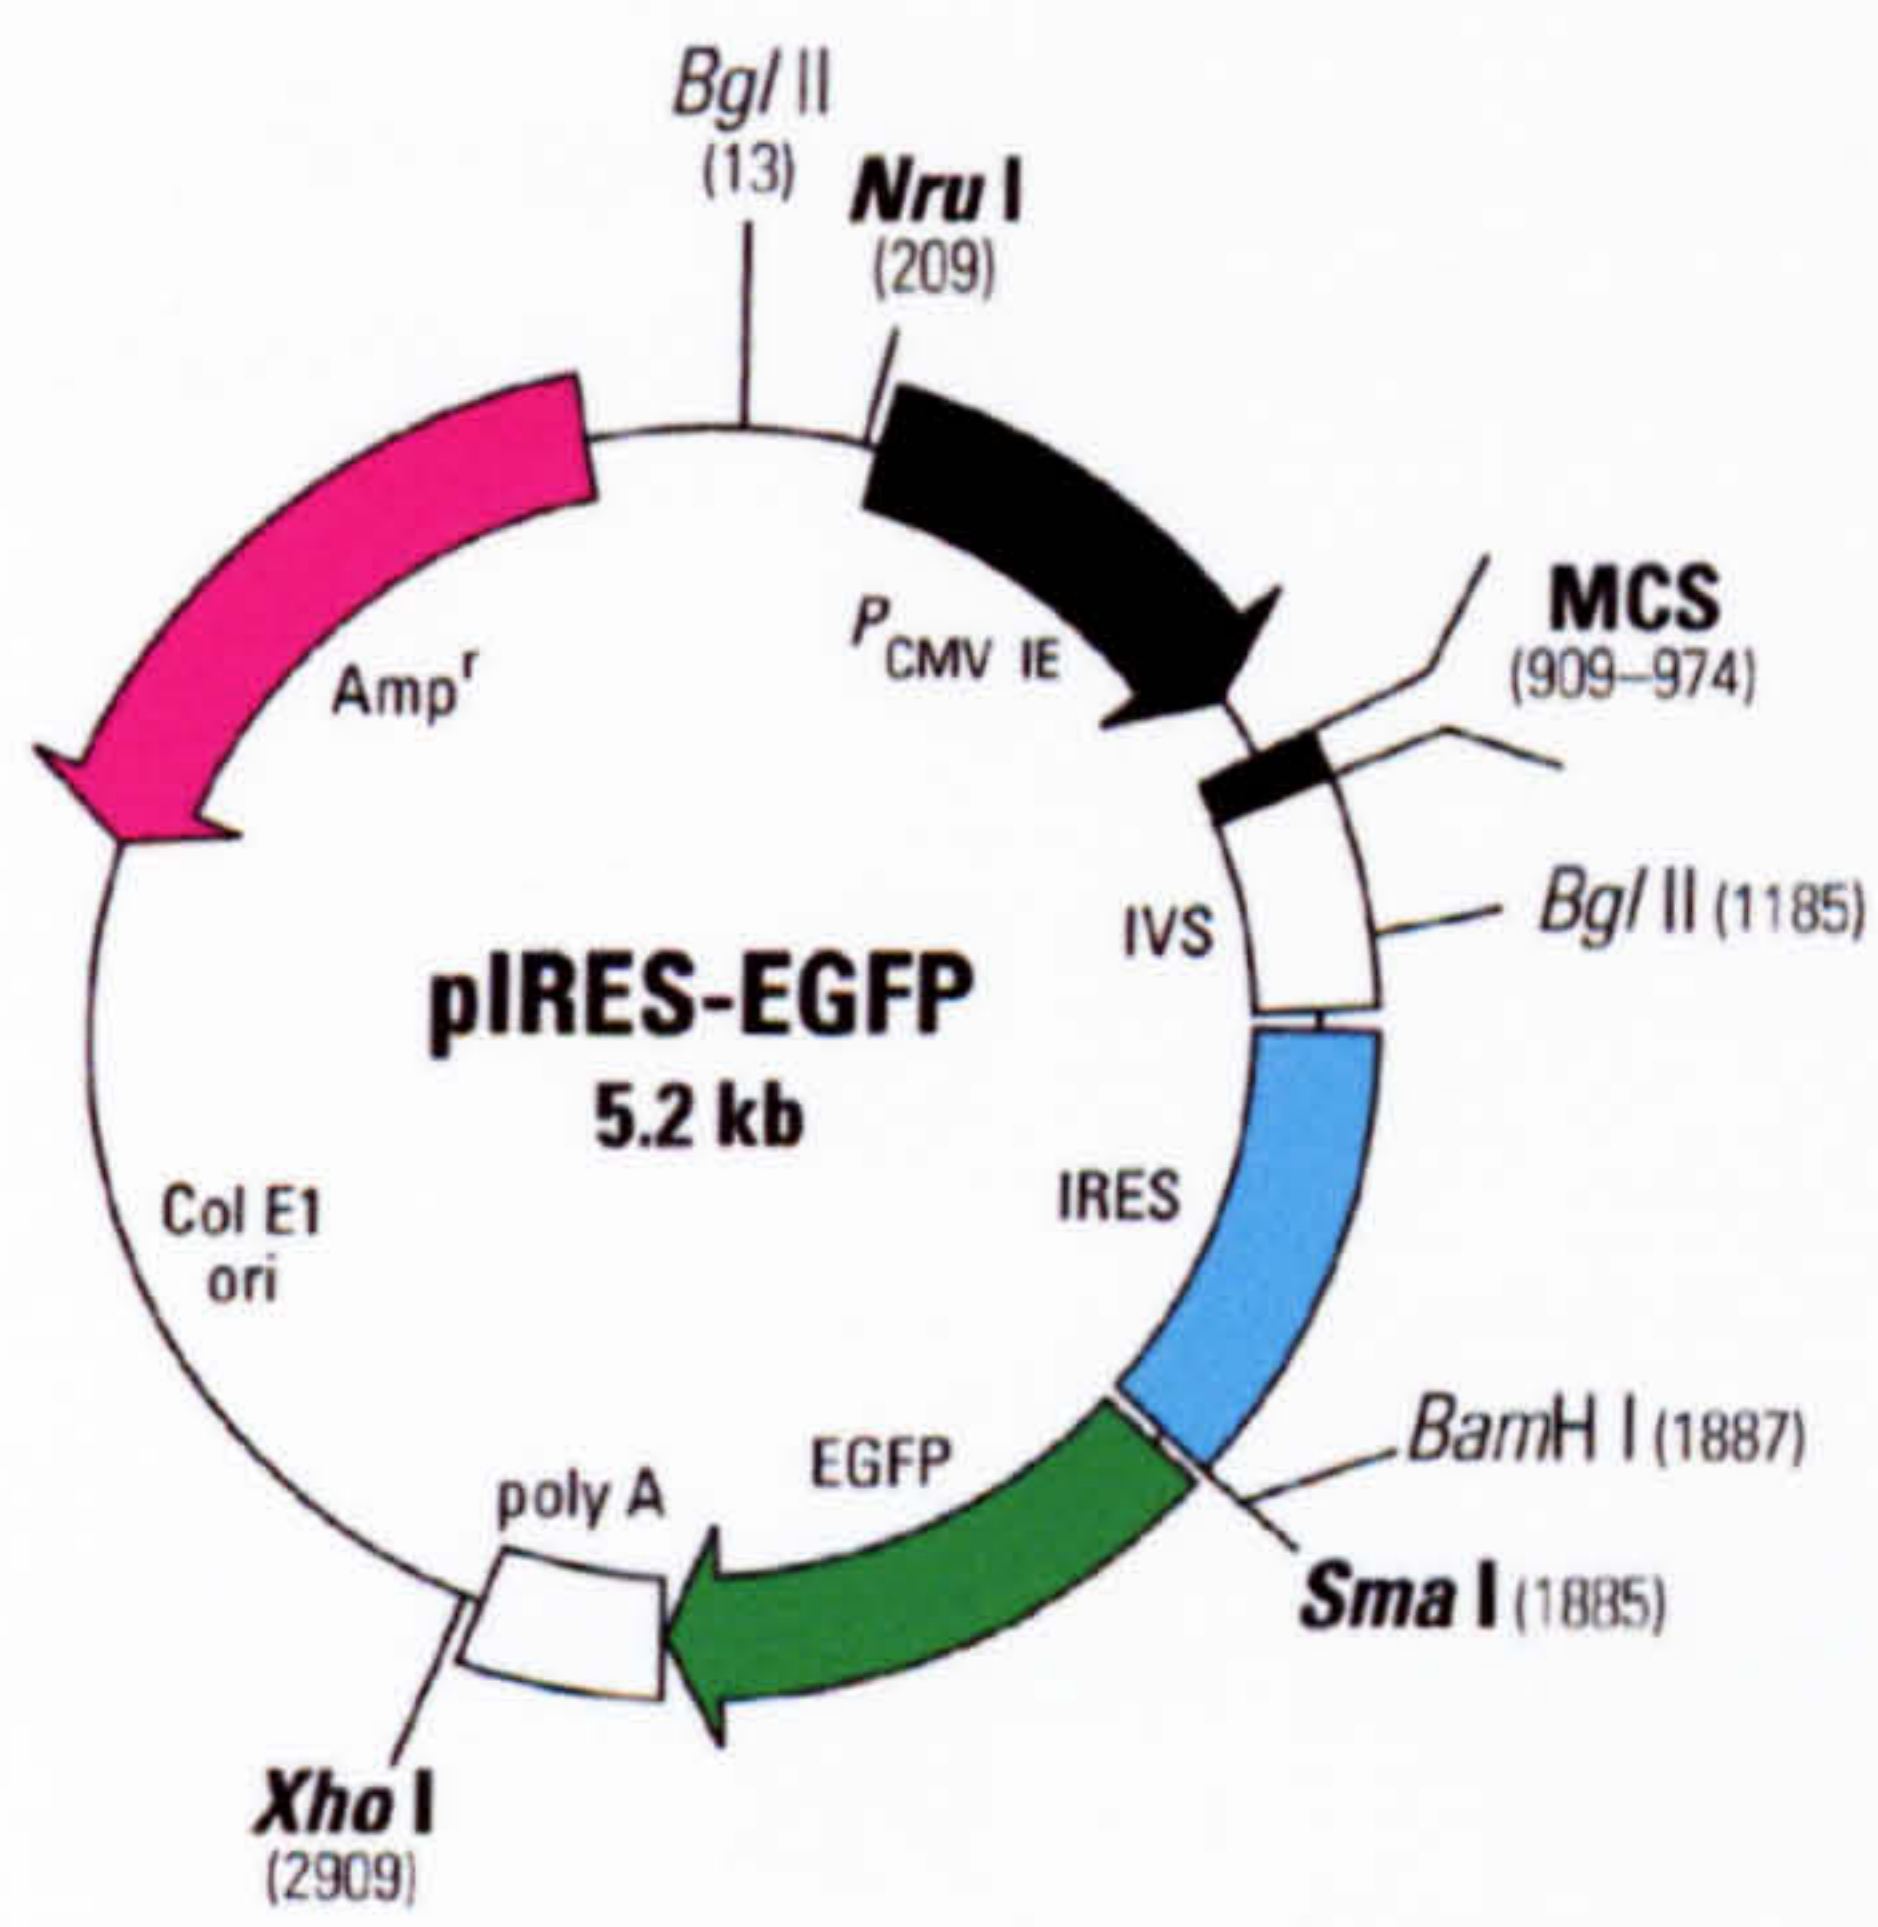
*Bgl* II
(13)

***Nru* I**
(209)

**MCS**
(909–974)

*Bgl* II (1185)

*Bam*H I (1887)

***Sma* I** (1885)

***Xho* I**
(2909)

$P_{CMV\ IE}$

Amp$^r$

IVS

**pIRES-EGFP**
**5.2 kb**

IRES

Col E1
ori

EGFP

poly A